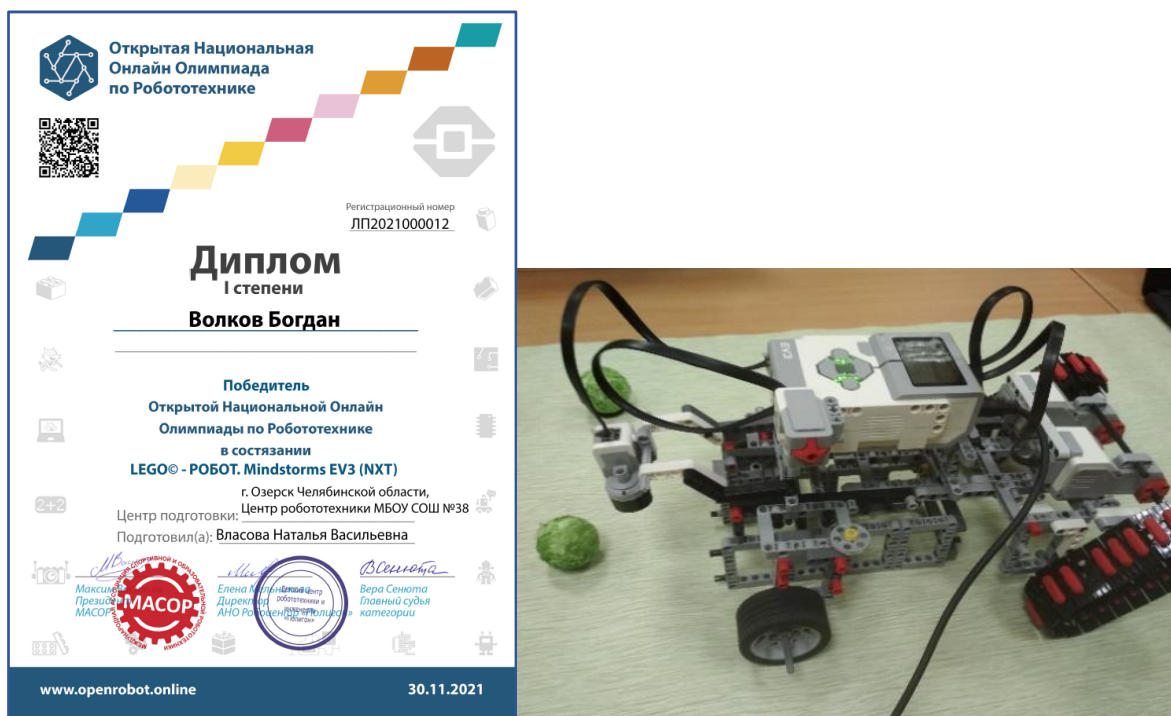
Открытая Национальная Онлайн Олимпиада по Робототехнике

Регистрационный номер
ЛП2021000012

Диплом
I степени

Волков Богдан

Победитель
Открытой Национальной Онлайн Олимпиады по Робототехнике
в состязании
LEGO© - РОБОТ. Mindstorms EV3 (NXT)

Центр подготовки: г. Озерск Челябинской области, Центр робототехники МБОУ СОШ №38

Подготовил(а): Власова Наталья Васильевна

Максим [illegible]
Президент
МАСОР

МАСОР

Елена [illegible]
Директор
АНО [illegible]

Детский центр робототехники и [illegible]

Вера Сенюта
Главный судья
категории

www.openrobot.online

30.11.2021

EV3